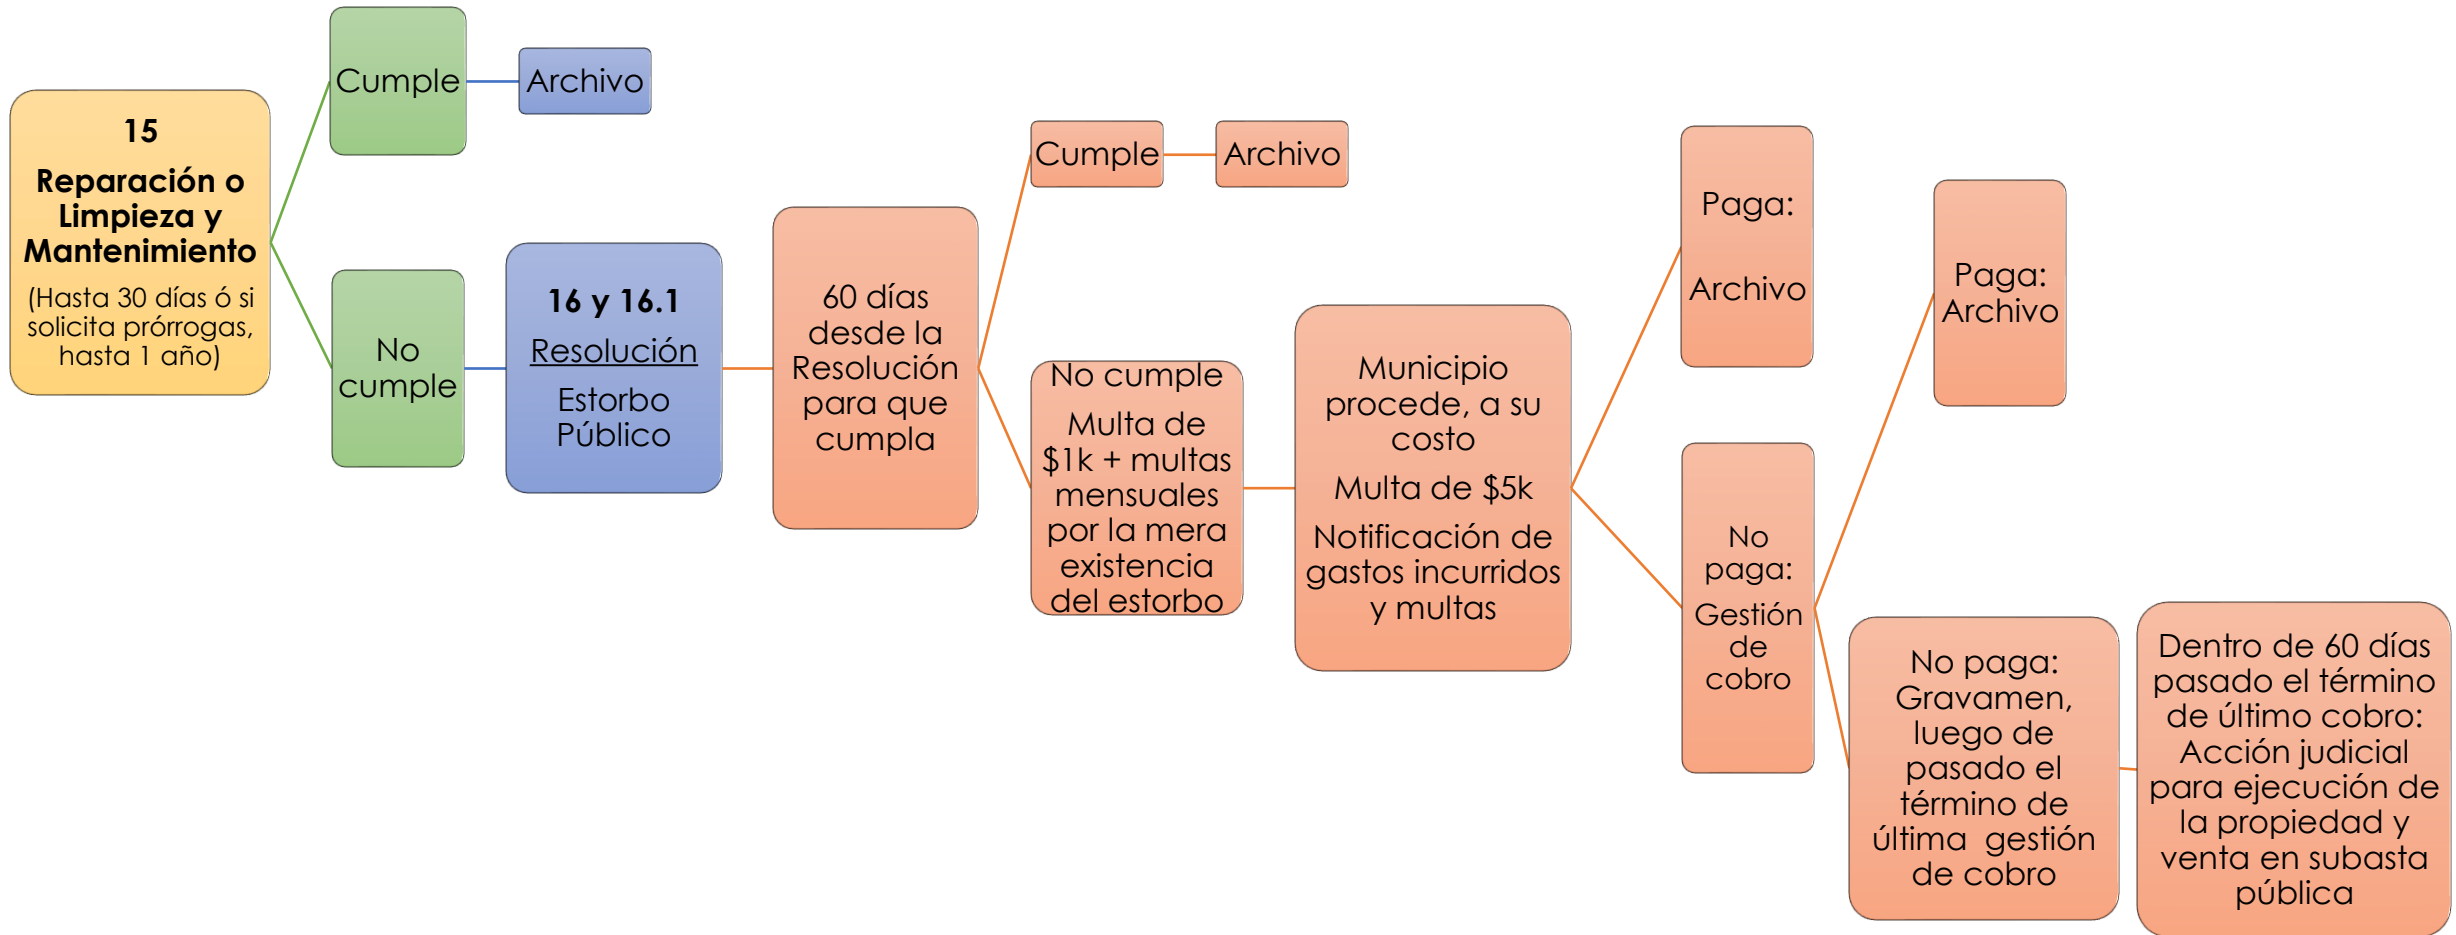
15

Reparación o Limpieza y Mantenimiento

(Hasta 30 días ó si solicita prórrogas, hasta 1 año)

Cumple

Archivo

No cumple

16 y 16.1

Resolución

Estorbo Público

60 días desde la Resolución para que cumpla

Cumple

Archivo

No cumple

Multa de \$1k + multas mensuales por la mera existencia del estorbo

Municipio procede, a su costo

Multa de \$5k

Notificación de gastos incurridos y multas

Paga:

Archivo

No paga:

Gestión de cobro

Paga: Archivo

No paga: Gravamen, luego de pasado el término de última gestión de cobro

Dentro de 60 días pasado el término de último cobro: Acción judicial para ejecución de la propiedad y venta en subasta pública